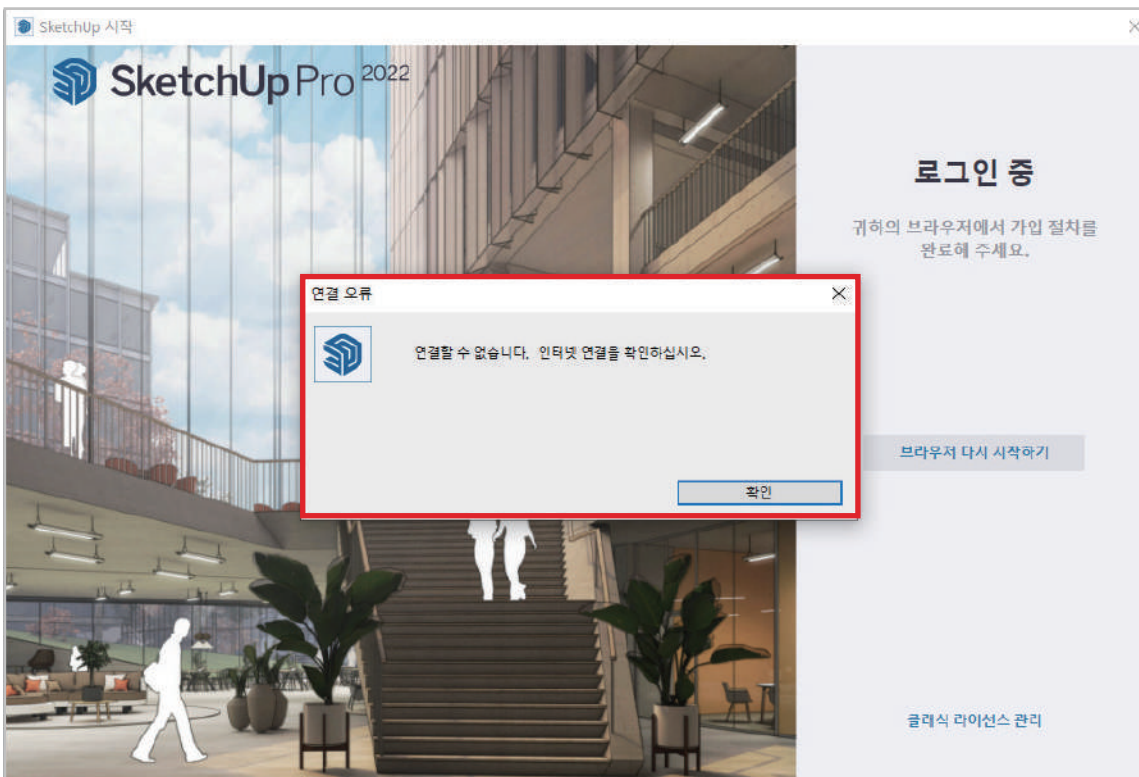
SketchUp 시작

SketchUp Pro 2022

로그인 중

귀하의 브라우저에서 가입 절차를 완료해 주세요.

연결 오류

연결할 수 없습니다. 인터넷 연결을 확인하십시오.

확인

브라우저 다시 시작하기

클래식 라이선스 관리